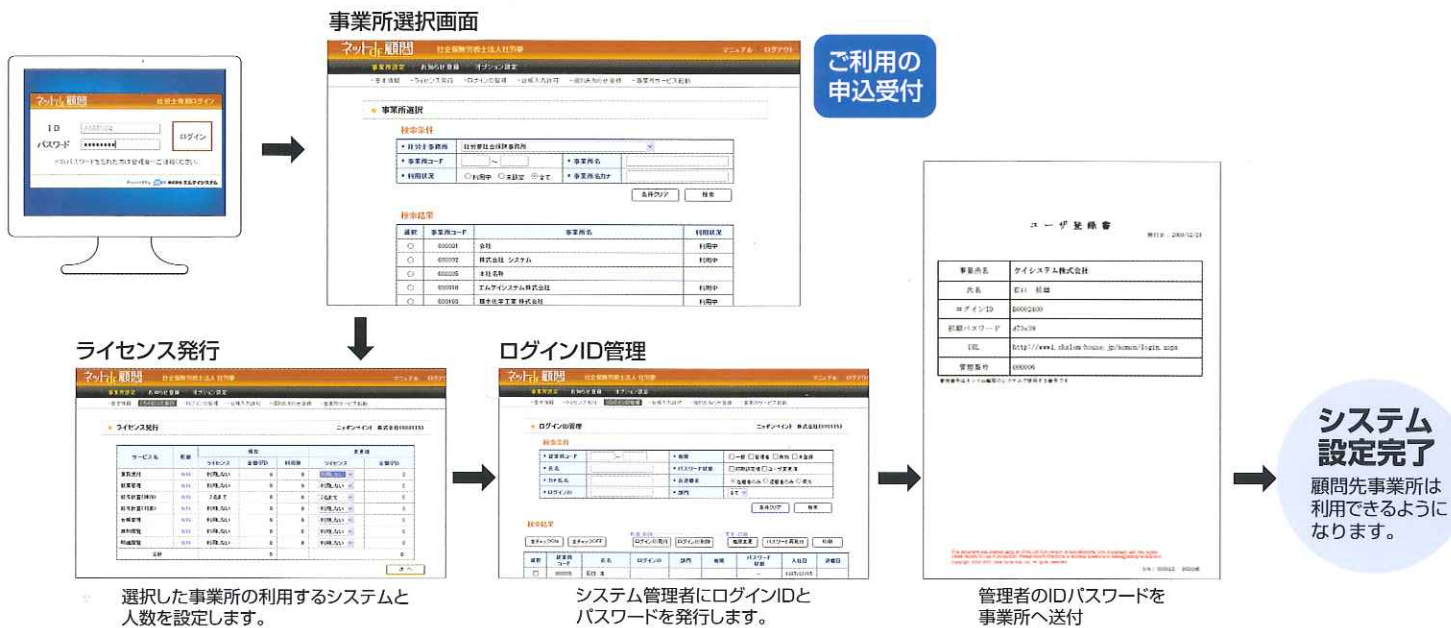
事業所選択画面

ご利用の
申込受付

ネットde顧問 社労士専用ログイン

ID

パスワード ••••••••

ログイン

ネットde顧問 社会保険労務士法人 社労夢

事業所選択

検索条件

検索結果

| 選択 | 事業所コード | 事業所名 | 利用状況 |
|---|---|---|---|
| ○ | 000001 | 会社 | 利用中 |
| ○ | 000002 | 株式会社 システム | 利用中 |
| ○ | 000005 | 本社名称 | |
| ○ | 000010 | エムケイシステム株式会社 | 利用中 |
| ○ | 000100 | 顧問先事業 株式会社 | 利用中 |

ライセンス発行

ログインID管理

ユーザ登録書

| 事業所名 | ケイシステム株式会社 |
|---|---|
| 氏名 | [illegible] |
| ログインID | B0002400 |
| 初期パスワード | d72a36 |
| URL | http://www1.shalom-house.jp/komon/login.aspx |
| 管理番号 | 000006 |

システム
設定完了
顧問先事業所は
利用できるように
なります。

選択した事業所の利用するシステムと人数を設定します。

システム管理者にログインIDとパスワードを発行します。

管理者のIDパスワードを事業所へ送付